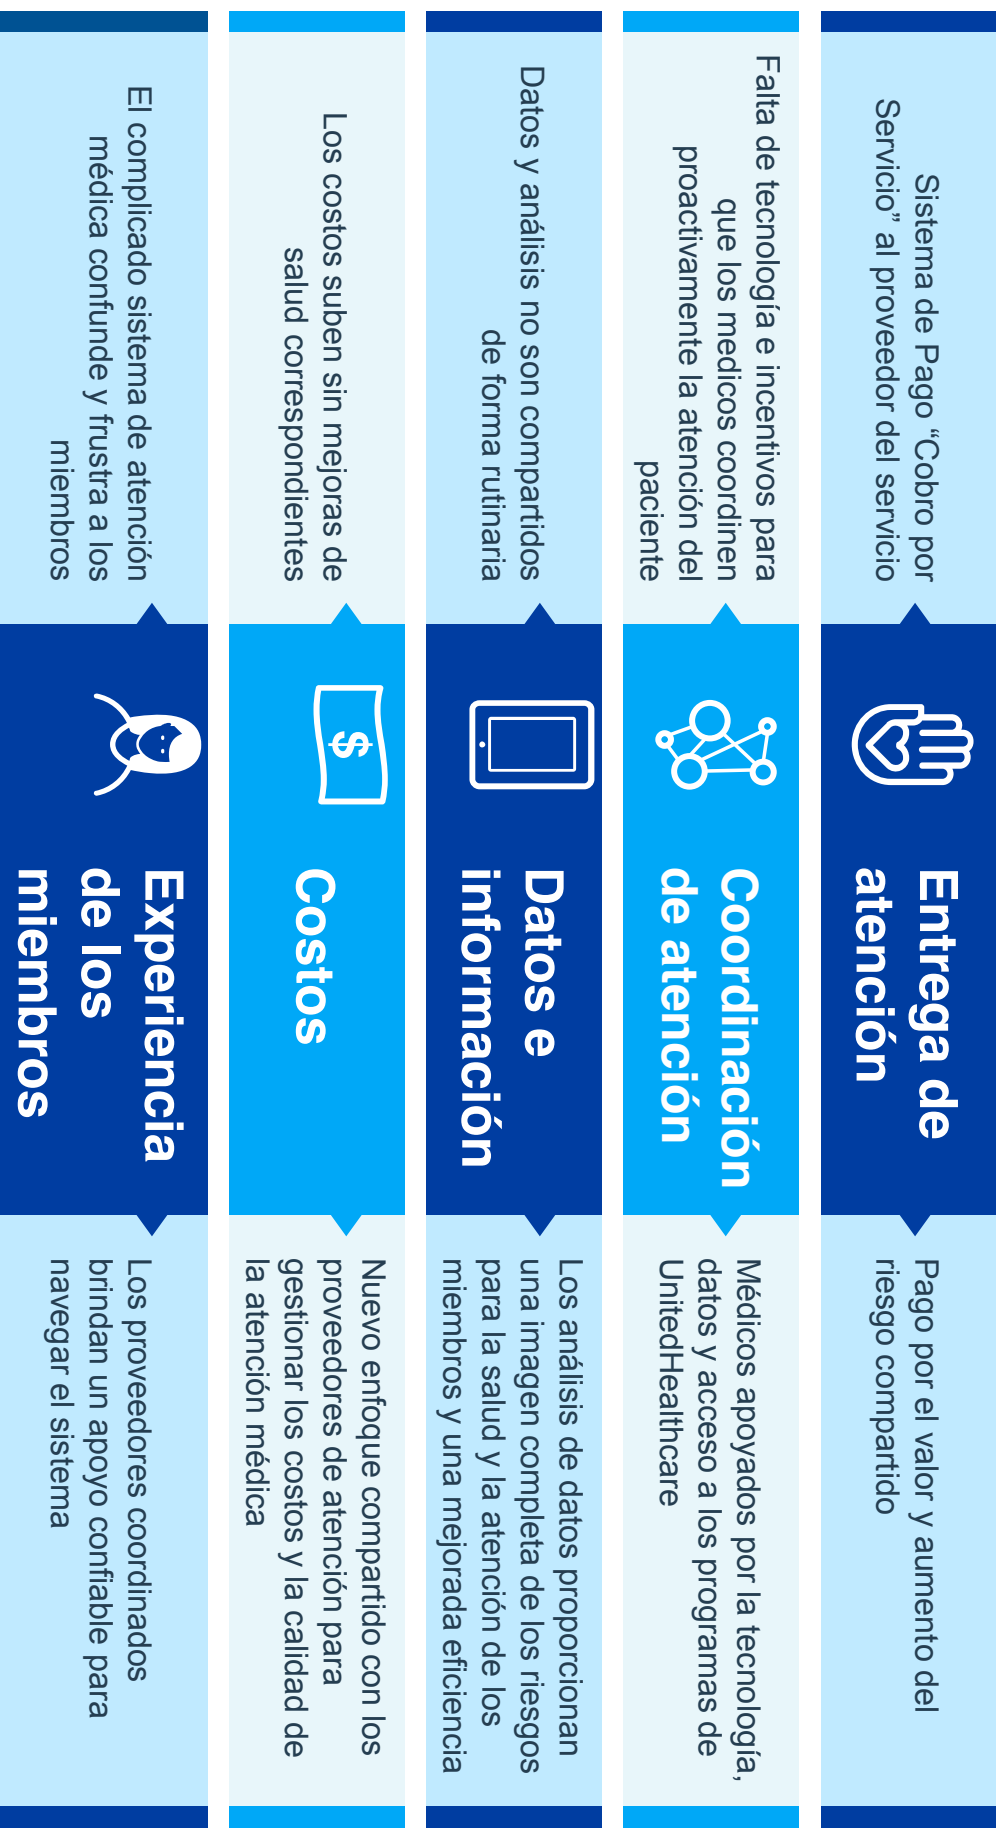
Entrega de atención

Sistema de Pago "Cobro por Servicio" al proveedor del servicio

Pago por el valor y aumento del riesgo compartido

Coordinación de atención

Falta de tecnología e incentivos para que los medicos coordinen proactivamente la atención del paciente

Médicos apoyados por la tecnología, datos y acceso a los programas de UnitedHealthcare

Datos e información

Datos y análisis no son compartidos de forma rutinaria

Los análisis de datos proporcionan una imagen completa de los riesgos para la salud y la atención de los miembros y una mejorada eficiencia

Costos

Los costos suben sin mejoras de salud correspondientes

Nuevo enfoque compartido con los proveedores de atención para gestionar los costos y la calidad de la atención médica

Experiencia de los miembros

El complicado sistema de atención médica confunde y frustra a los miembros

Los proveedores coordinados brindan un apoyo confiable para navegar el sistema